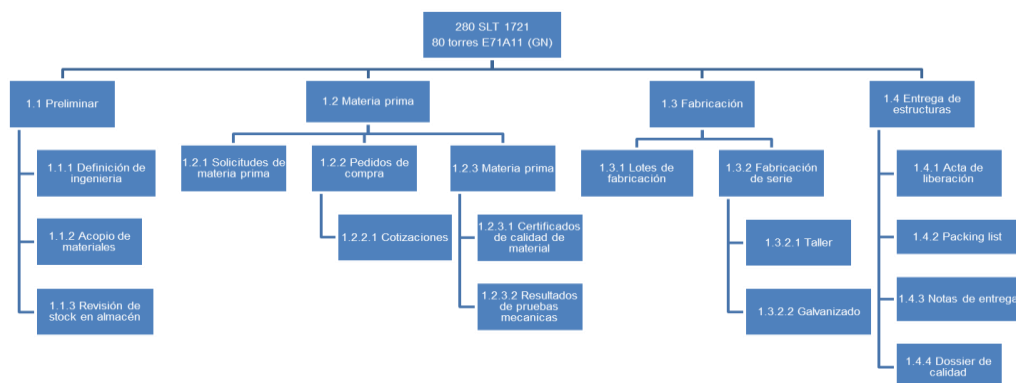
280 SLT 1721
80 torres E71A11 (GN)

1.1 Preliminar

1.1.1 Definición de ingenieria

1.1.2 Acopio de materiales

1.1.3 Revisión de stock en almacén

1.2 Materia prima

1.2.1 Solicitudes de materia prima

1.2.2 Pedidos de compra

1.2.2.1 Cotizaciones

1.2.3 Materia prima

1.2.3.1 Certificados de calidad de material

1.2.3.2 Resultados de pruebas mecanicas

1.3 Fabricación

1.3.1 Lotes de fabricación

1.3.2 Fabricación de serie

1.3.2.1 Taller

1.3.2.2 Galvanizado

1.4 Entrega de estructuras

1.4.1 Acta de liberación

1.4.2 Packing list

1.4.3 Notas de entrega

1.4.4 Dossier de calidad